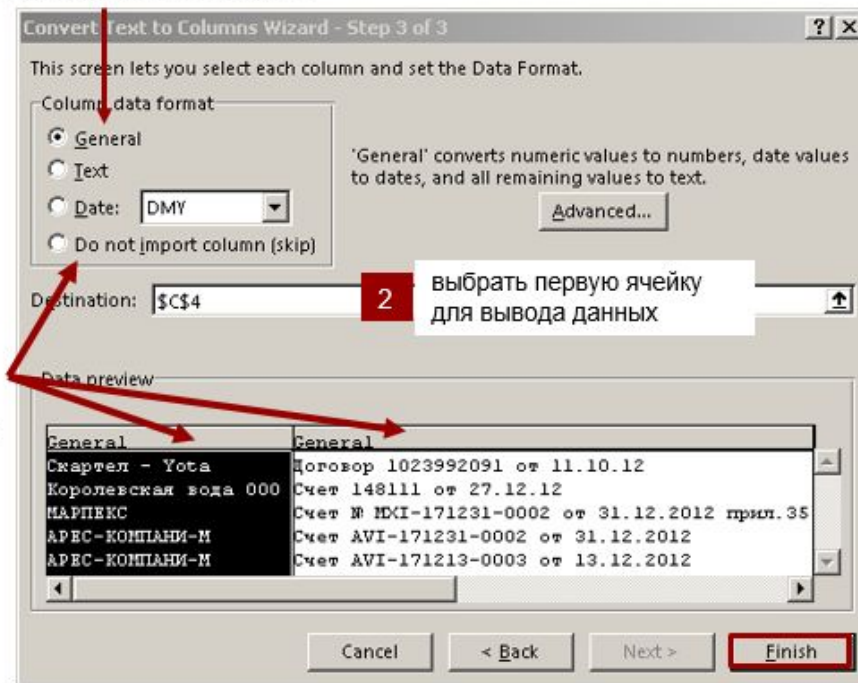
Convert Text to Columns Wizard - Step 3 of 3

? X

This screen lets you select each column and set the Data Format.

Column data format

General

Text

Date: DMY

Do not import column (skip)

'General' converts numeric values to numbers, date values to dates, and all remaining values to text.

Advanced...

Destination: $C$4

2 выбрать первую ячейку для вывода данных

Data preview

| General | General |
|---|---|
| Скартел - Yota | Договор 1023992091 от 11.10.12 |
| Королевская вода ООО | Счет 148111 от 27.12.12 |
| МАРПЕКС | Счет № МХІ-171231-0002 от 31.12.2012 прил.35 |
| АРЕС-КОМПАНИ-М | Счет AVI-171231-0002 от 31.12.2012 |
| АРЕС-КОМПАНИ-М | Счет AVI-171213-0003 от 13.12.2012 |

Cancel

< Back

Next >

Finish